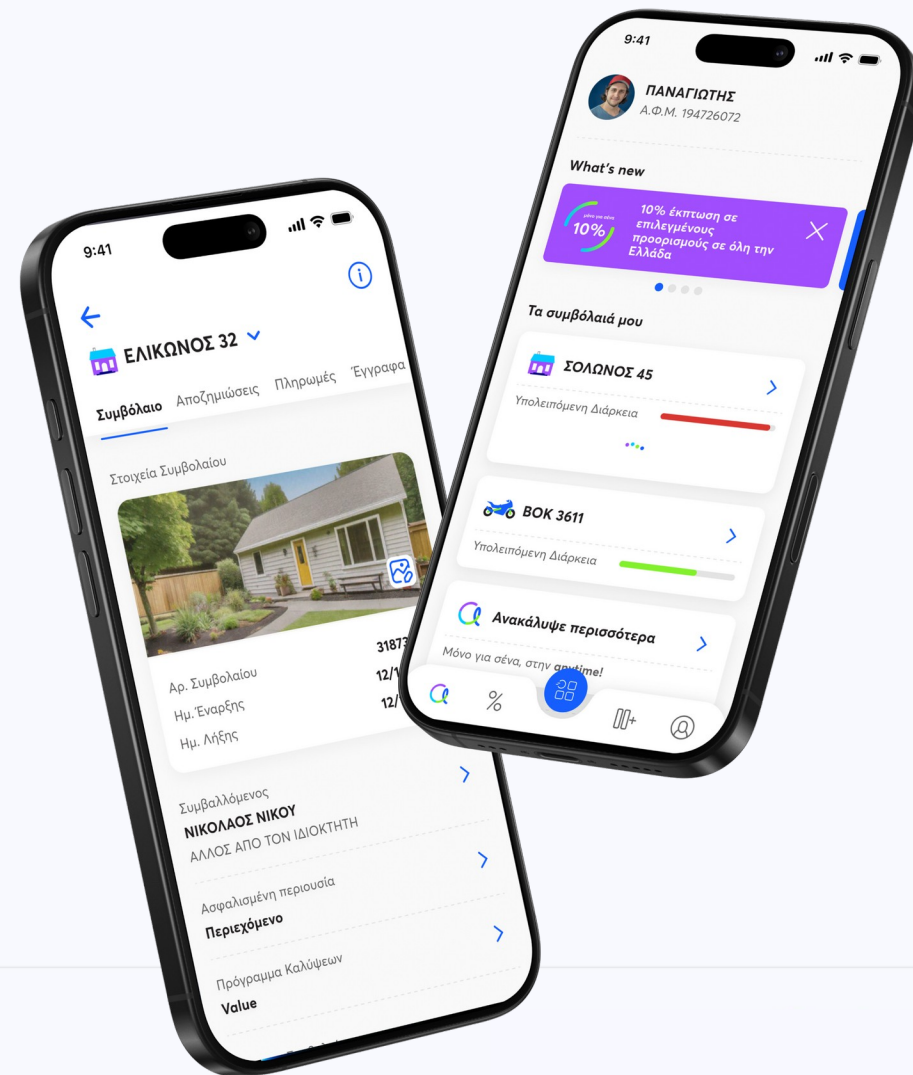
9:41

ΕΛΙΚΩΝΟΣ 32

Συμβόλαιο Αποζημιώσεις Πληρωμές Έγγραφα

Στοιχεία Συμβολαίου

Αρ. Συμβολαίου 3187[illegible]
Ημ. Έναρξης 12/1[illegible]
Ημ. Λήξης 12/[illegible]

Συμβαλλόμενος
ΝΙΚΟΛΑΟΣ ΝΙΚΟΥ
ΑΛΛΟΣ ΑΠΟ ΤΟΝ ΙΔΙΟΚΤΗΤΗ

Ασφαλισμένη περιουσία
Περιεχόμενο

Πρόγραμμα Καλύψεων
Value

9:41

ΠΑΝΑΓΙΩΤΗΣ
Α.Φ.Μ. 194726072

What's new

μόνο για σένα
10%

10% έκπτωση σε επιλεγμένους προορισμούς σε όλη την Ελλάδα

Τα συμβόλαιά μου

ΣΟΛΩΝΟΣ 45
Υπολειπόμενη Διάρκεια

ΒΟΚ 3611
Υπολειπόμενη Διάρκεια

Ανακάλυψε περισσότερα
Μόνο για σένα, στην anytime!